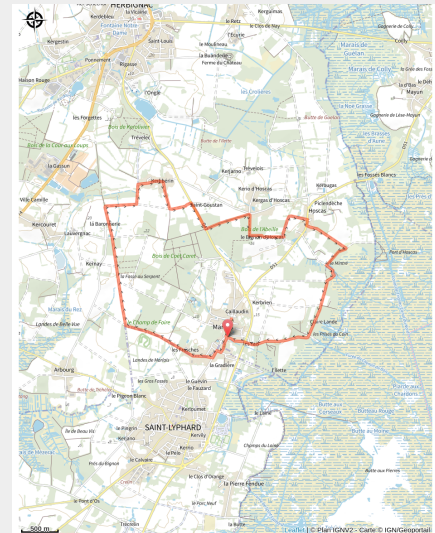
HERBIGNAC
Kerdebles
Fontaine Notre Dame
Kergestin
Saint-Louis
Poenement
Rigasse
Maison Rouge
le Reto
le Clos de Ney
Kerguenas
l'Égorie
le Moulinneau
la Baudinière
Ferme du Château
Gagnerie de Colly
Colly
Marais de Gueilan
Marais de Colly
le Grén des Fosses
Mayun
l'Ongle
les Crolliennes
les Forgettes
Bois de Kerolivier
Bois de la Cour d'Aucy
Tréveley
la Gazoun
Ville Camelle
Kercouret
la Baronnière
Lauvergnac
Kernay
Kerleben
Saint-Goustan
Kerquenel
Kerlannic
Tréveloc
Kerno d'Hoscas
Kergas d'Hoscas
Bois de l'Abeille
la Barre Lanedec
Picloroche Hoscas
les Fosses Blancs
Bois de Coët-Caret
le Roho
Camer
Cailaudin
Kerbiéti
le Champ du Frain
Ma
les Poinches
la Goulaine
le Guerlin
le Fouard
Landes de Morgat
les Gros Fossés
Arbourg
le Pigeon Blanc
Kerlipen
Kernuquet
SAINT-LYPHARD
Kervily
le Ché
la Colline
Fossé de la Lande
la Pierre Fendue
le Clos d'Orange
le Pont Neuf
la Bolte
Leaflet | © Plan IGNv2 - Carte © IGN/Geoportail
500 m